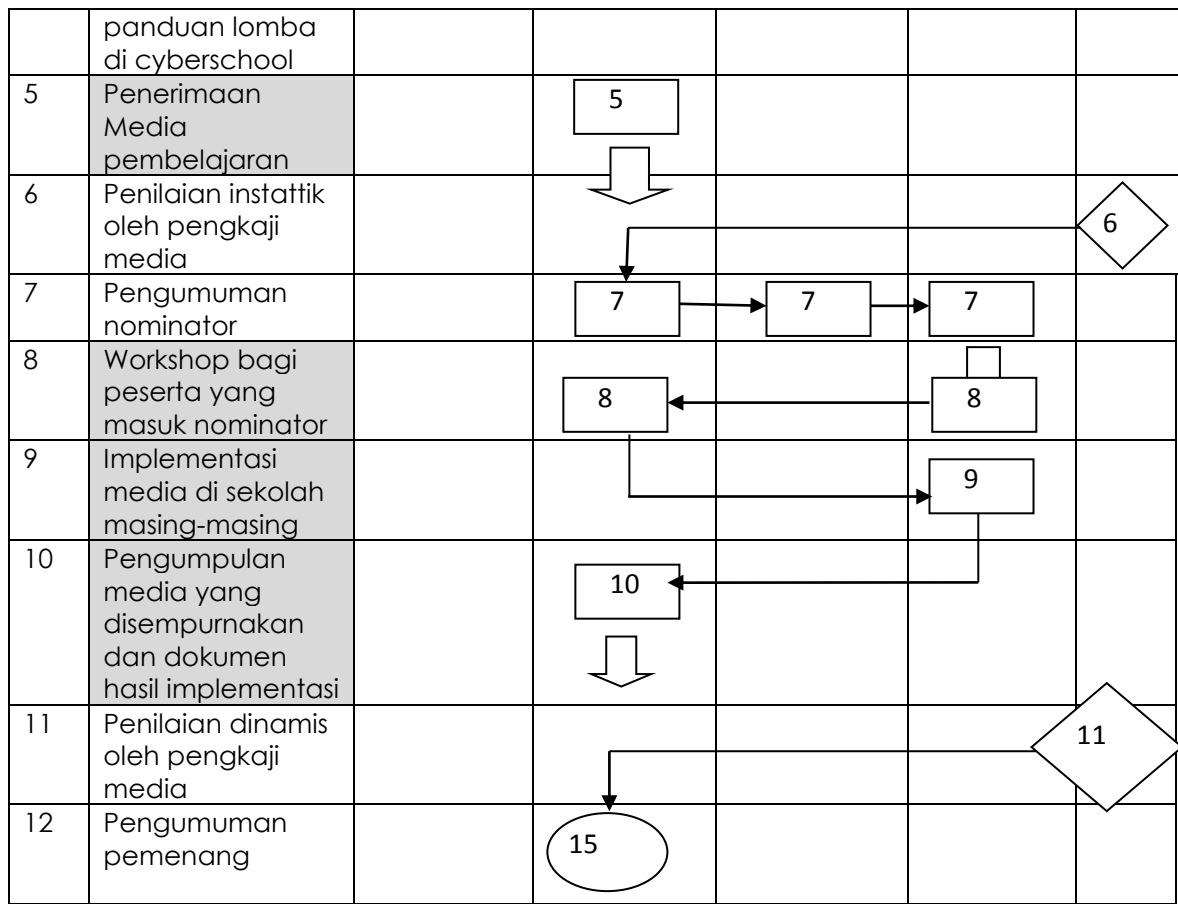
|  | panduan lomba di cyberschool |  |  |  |  |  |
|---|---|---|---|---|---|---|
| 5 | Penerimaan Media pembelajaran |  | 5 |  |  |  |
| 6 | Penilaian instattik oleh pengkaji media |  |  |  |  | 6 |
| 7 | Pengumuman nominator |  | 7 | 7 | 7 |  |
| 8 | Workshop bagi peserta yang masuk nominator |  | 8 |  | 8 |  |
| 9 | Implementasi media di sekolah masing-masing |  |  |  | 9 |  |
| 10 | Pengumpulan media yang disempurnakan dan dokumen hasil implementasi |  | 10 |  |  |  |
| 11 | Penilaian dinamis oleh pengkaji media |  |  |  |  | 11 |
| 12 | Pengumuman pemenang |  | 15 |  |  |  |